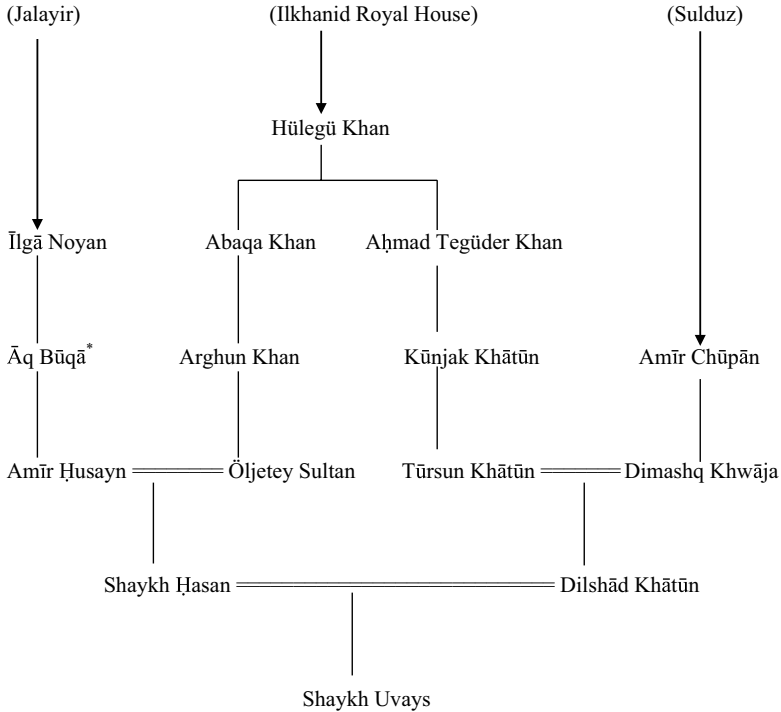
(Jalayir)

(Ilkhanid Royal House)

(Sulduz)

Hülegü Khan

Īlgā Noyan

Abaqa Khan

Aḥmad Tegüder Khan

Āq Būqā*

Arghun Khan

Kūnjak Khātūn

Amīr Chūpān

Amīr Ḥusayn

Öljetey Sultan

Tūrsun Khātūn

Dimashq Khwāja

Shaykh Ḥasan

Dilshād Khātūn

Shaykh Uvays